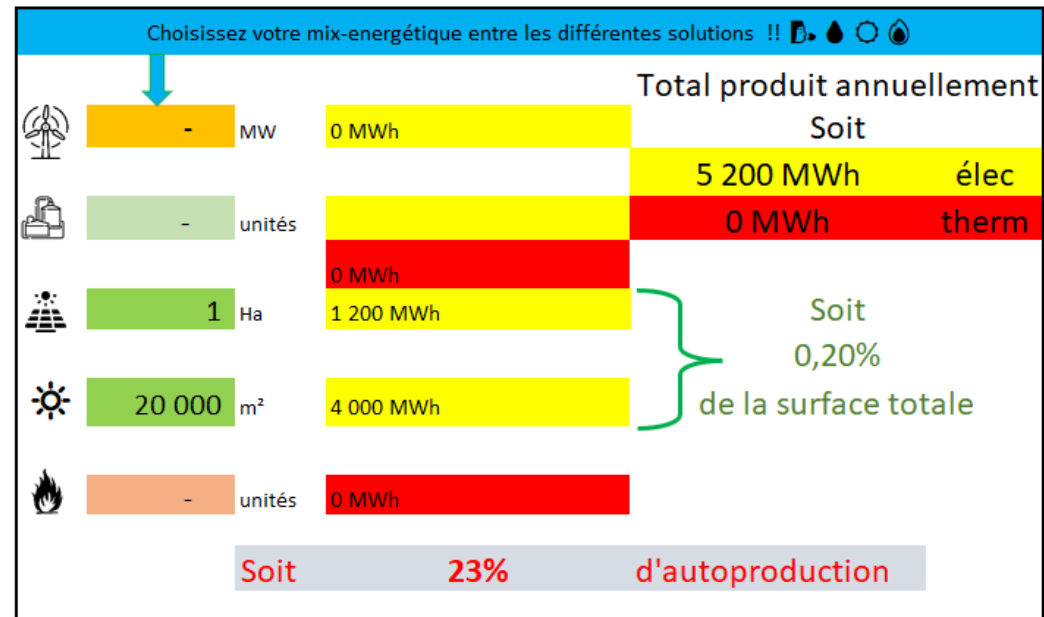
Choisissez votre mix-energétique entre les différentes solutions !!

| | | | |
|---|---|---|---|
| - | MW | 0 MWh | |
| - | unités | | |
| | | 0 MWh | |
| 1 | Ha | 1 200 MWh | |
| 20 000 | m² | 4 000 MWh | |
| - | unités | 0 MWh | |

Total produit annuellement
Soit
5 200 MWh élec
0 MWh therm

Soit
0,20%
de la surface totale

Soit 23% d'autoproduction